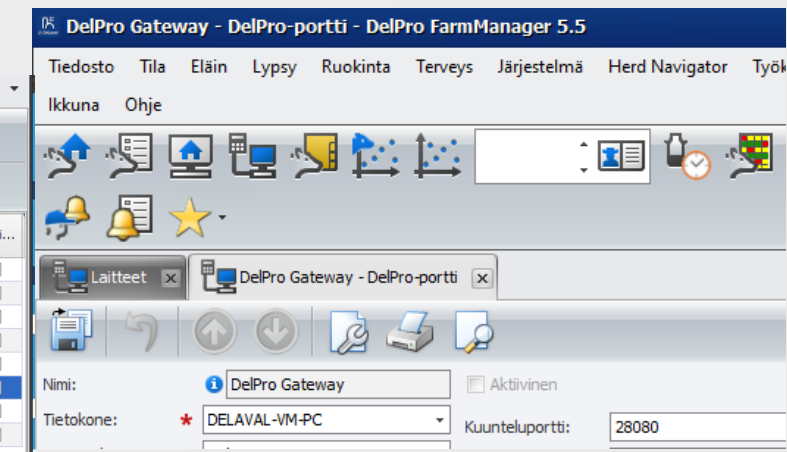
DelPro Gateway - DelPro-portti - DelPro FarmManager 5.5

Tiedosto Tila Eläin Lypsy Ruokinta Terveys Järjestelmä Herd Navigator Työk

Ikkuna Ohje

Laitteet

DelPro Gateway - DelPro-portti

Nimi: DelPro Gateway

Aktiivinen

Tietokone: * DELAVAL-VM-PC

Kuunteluportti: 28080